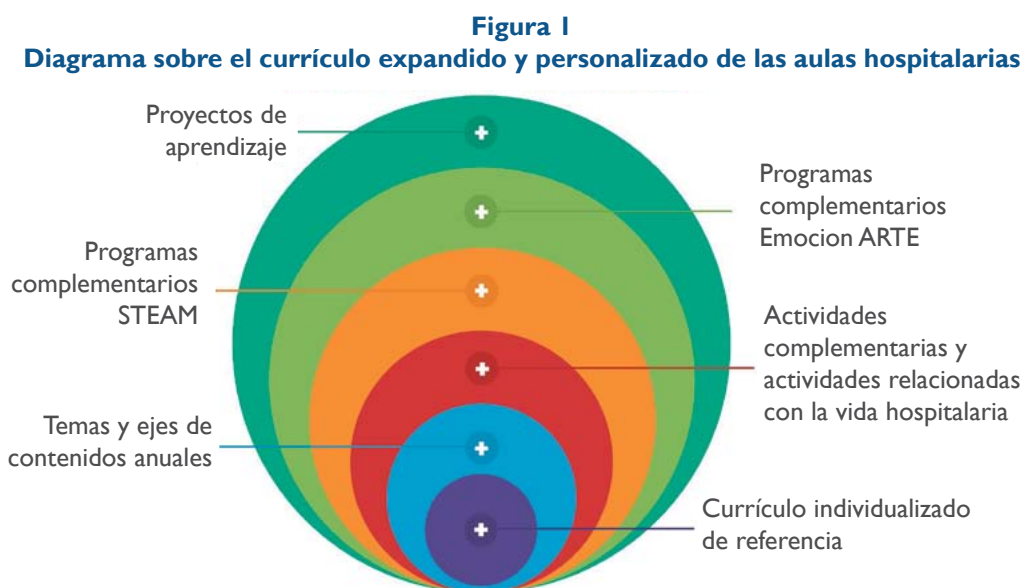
Figura 1
Diagrama sobre el currículo expandido y personalizado de las aulas hospitalarias

Proyectos de aprendizaje

Programas complementarios Emocion ARTE

Programas complementarios STEAM

Actividades complementarias y actividades relacionadas con la vida hospitalaria

Temas y ejes de contenidos anuales

Currículo individualizado de referencia